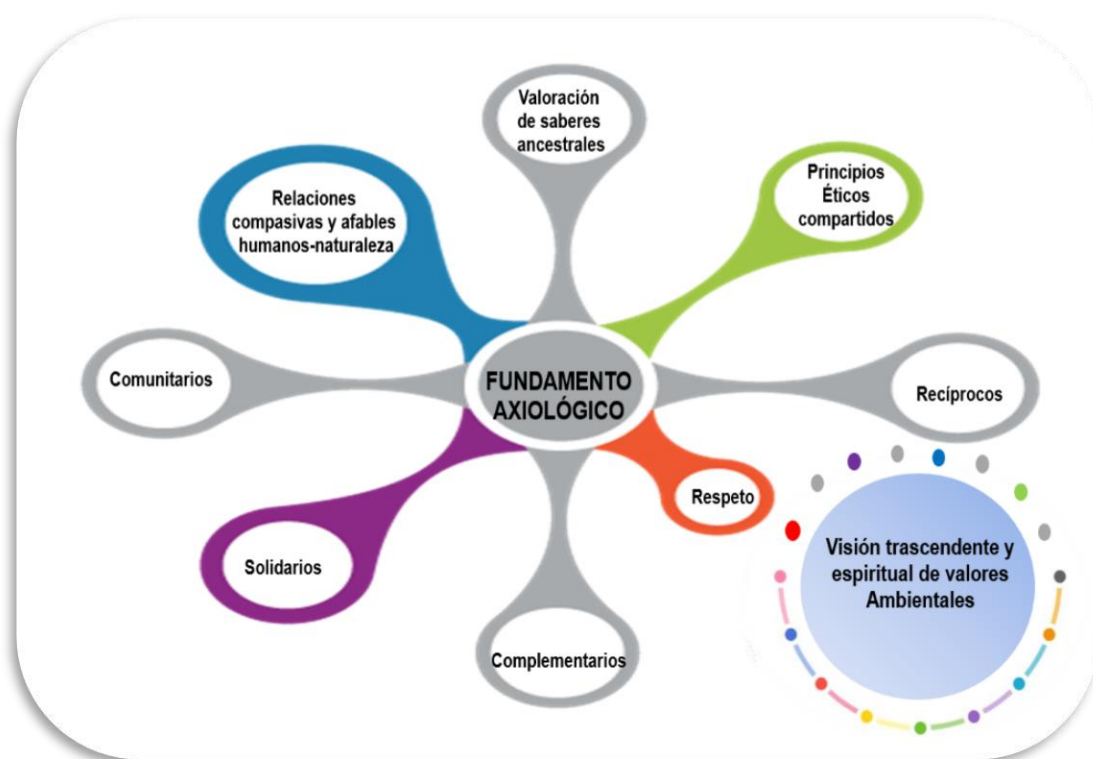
FUNDAMENTO AXIOLÓGICO

Valoración de saberes ancestrales

Principios Éticos compartidos

Recíprocos

Respeto

Complementarios

Solidarios

Comunitarios

Relaciones compasivas y afables humanos-naturaleza

Visión trascendente y espiritual de valores Ambientales